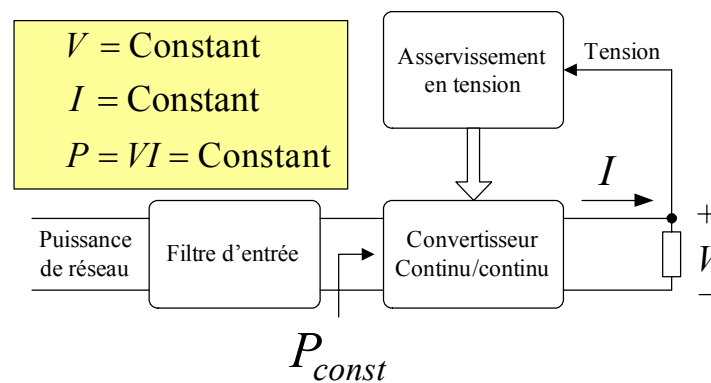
$V = \text{Constant}$
$I = \text{Constant}$
$P = VI = \text{Constant}$

Asservissement en tension

Tension

$I$

+

$V$

−

Puissance de réseau

Filtre d'entrée

Convertisseur Continu/continu

$P_{const}$